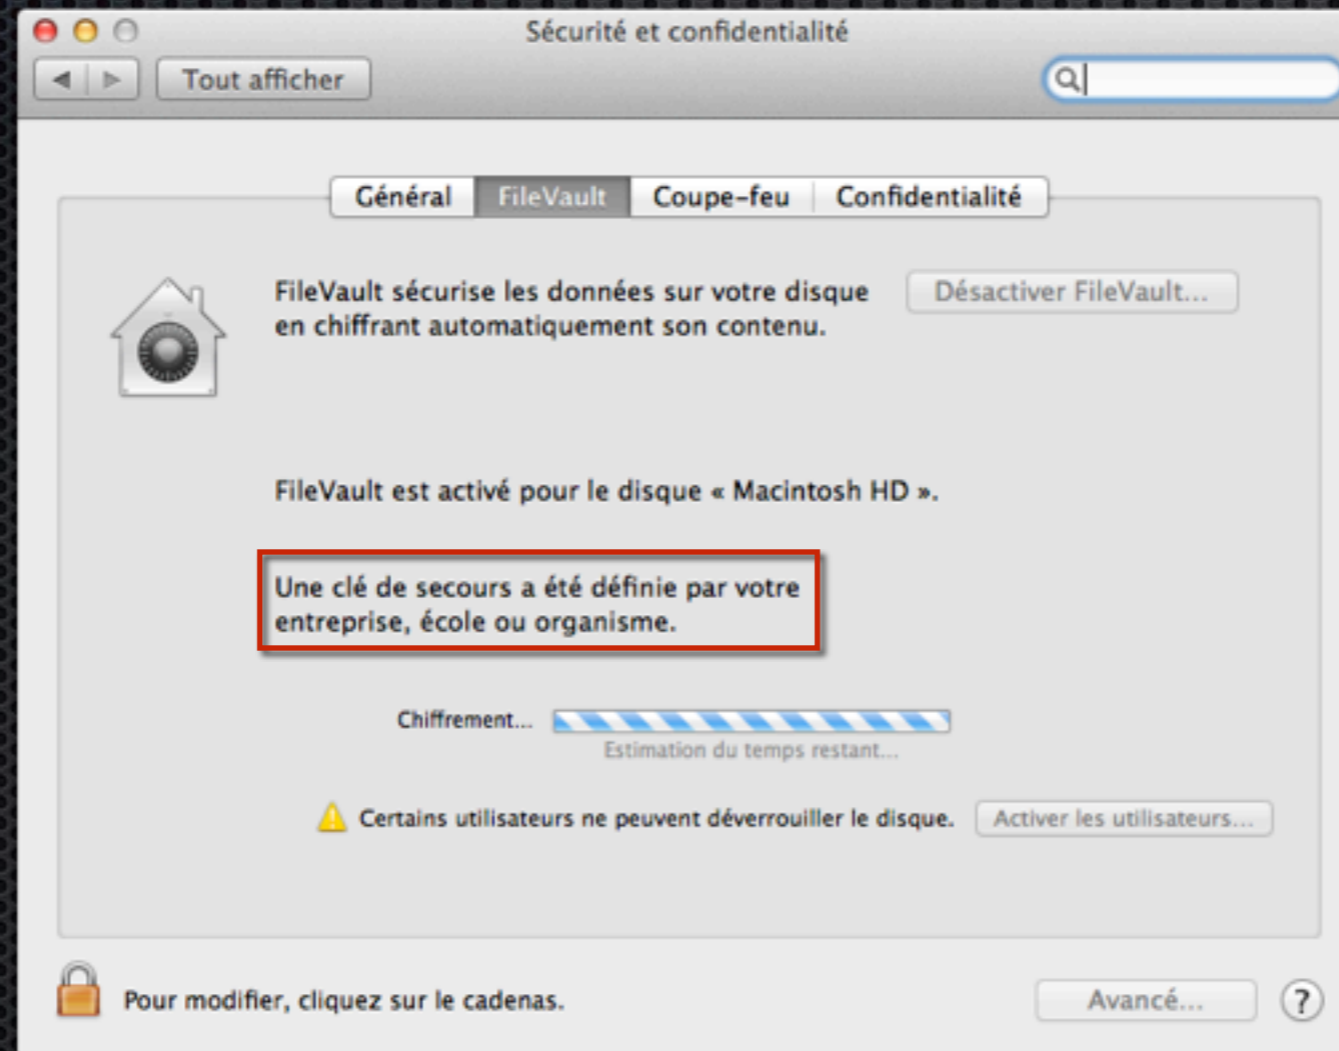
Sécurité et confidentialité

Tout afficher

Général FileVault Coupe-feu Confidentialité

FileVault sécurise les données sur votre disque en chiffrant automatiquement son contenu.

Désactiver FileVault...

FileVault est activé pour le disque « Macintosh HD ».

Une clé de secours a été définie par votre entreprise, école ou organisme.

Chiffrement...

Estimation du temps restant...

Certains utilisateurs ne peuvent déverrouiller le disque.

Activer les utilisateurs...

Pour modifier, cliquez sur le cadenas.

Avancé...

?